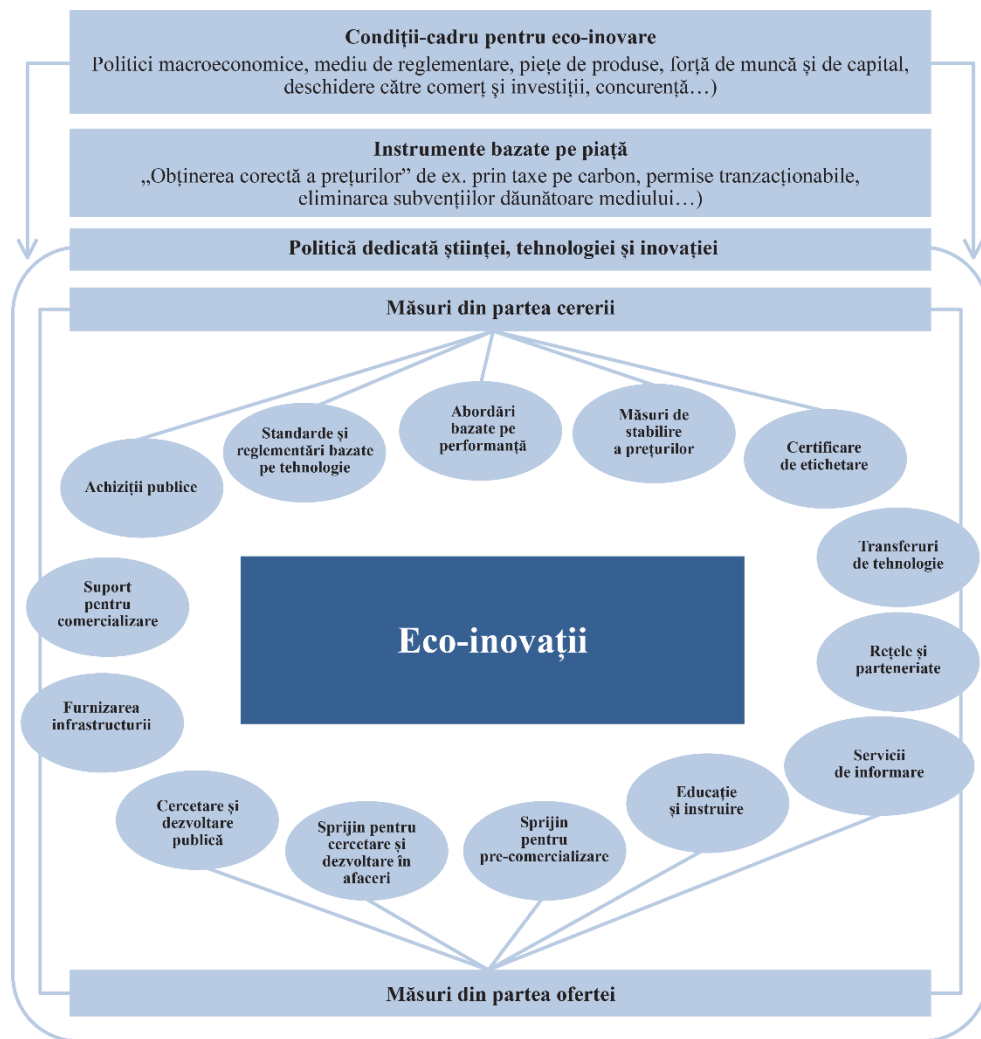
Condiții-cadru pentru eco-inovare
Politici macroeconomice, mediu de reglementare, piețe de produse, forță de muncă și de capital, deschidere către comerț și investiții, concurență…)

Instrumente bazate pe piață
„Obținerea corectă a prețurilor” de ex. prin taxe pe carbon, permise tranzacționabile, eliminarea subvențiilor dăunătoare mediului…)

Politică dedicată științei, tehnologiei și inovației

Măsuri din partea cererii

Achiziții publice

Standarde și reglementări bazate pe tehnologie

Abordări bazate pe performanță

Măsuri de stabilire a prețurilor

Certificare de etichetare

Transferuri de tehnologie

Suport pentru comercializare

Eco-inovații

Rețele și parteneriate

Furnizarea infrastructurii

Servicii de informare

Cercetare și dezvoltare publică

Sprijin pentru cercetare și dezvoltare în afaceri

Sprijin pentru pre-comercializare

Educație și instruire

Măsuri din partea ofertei